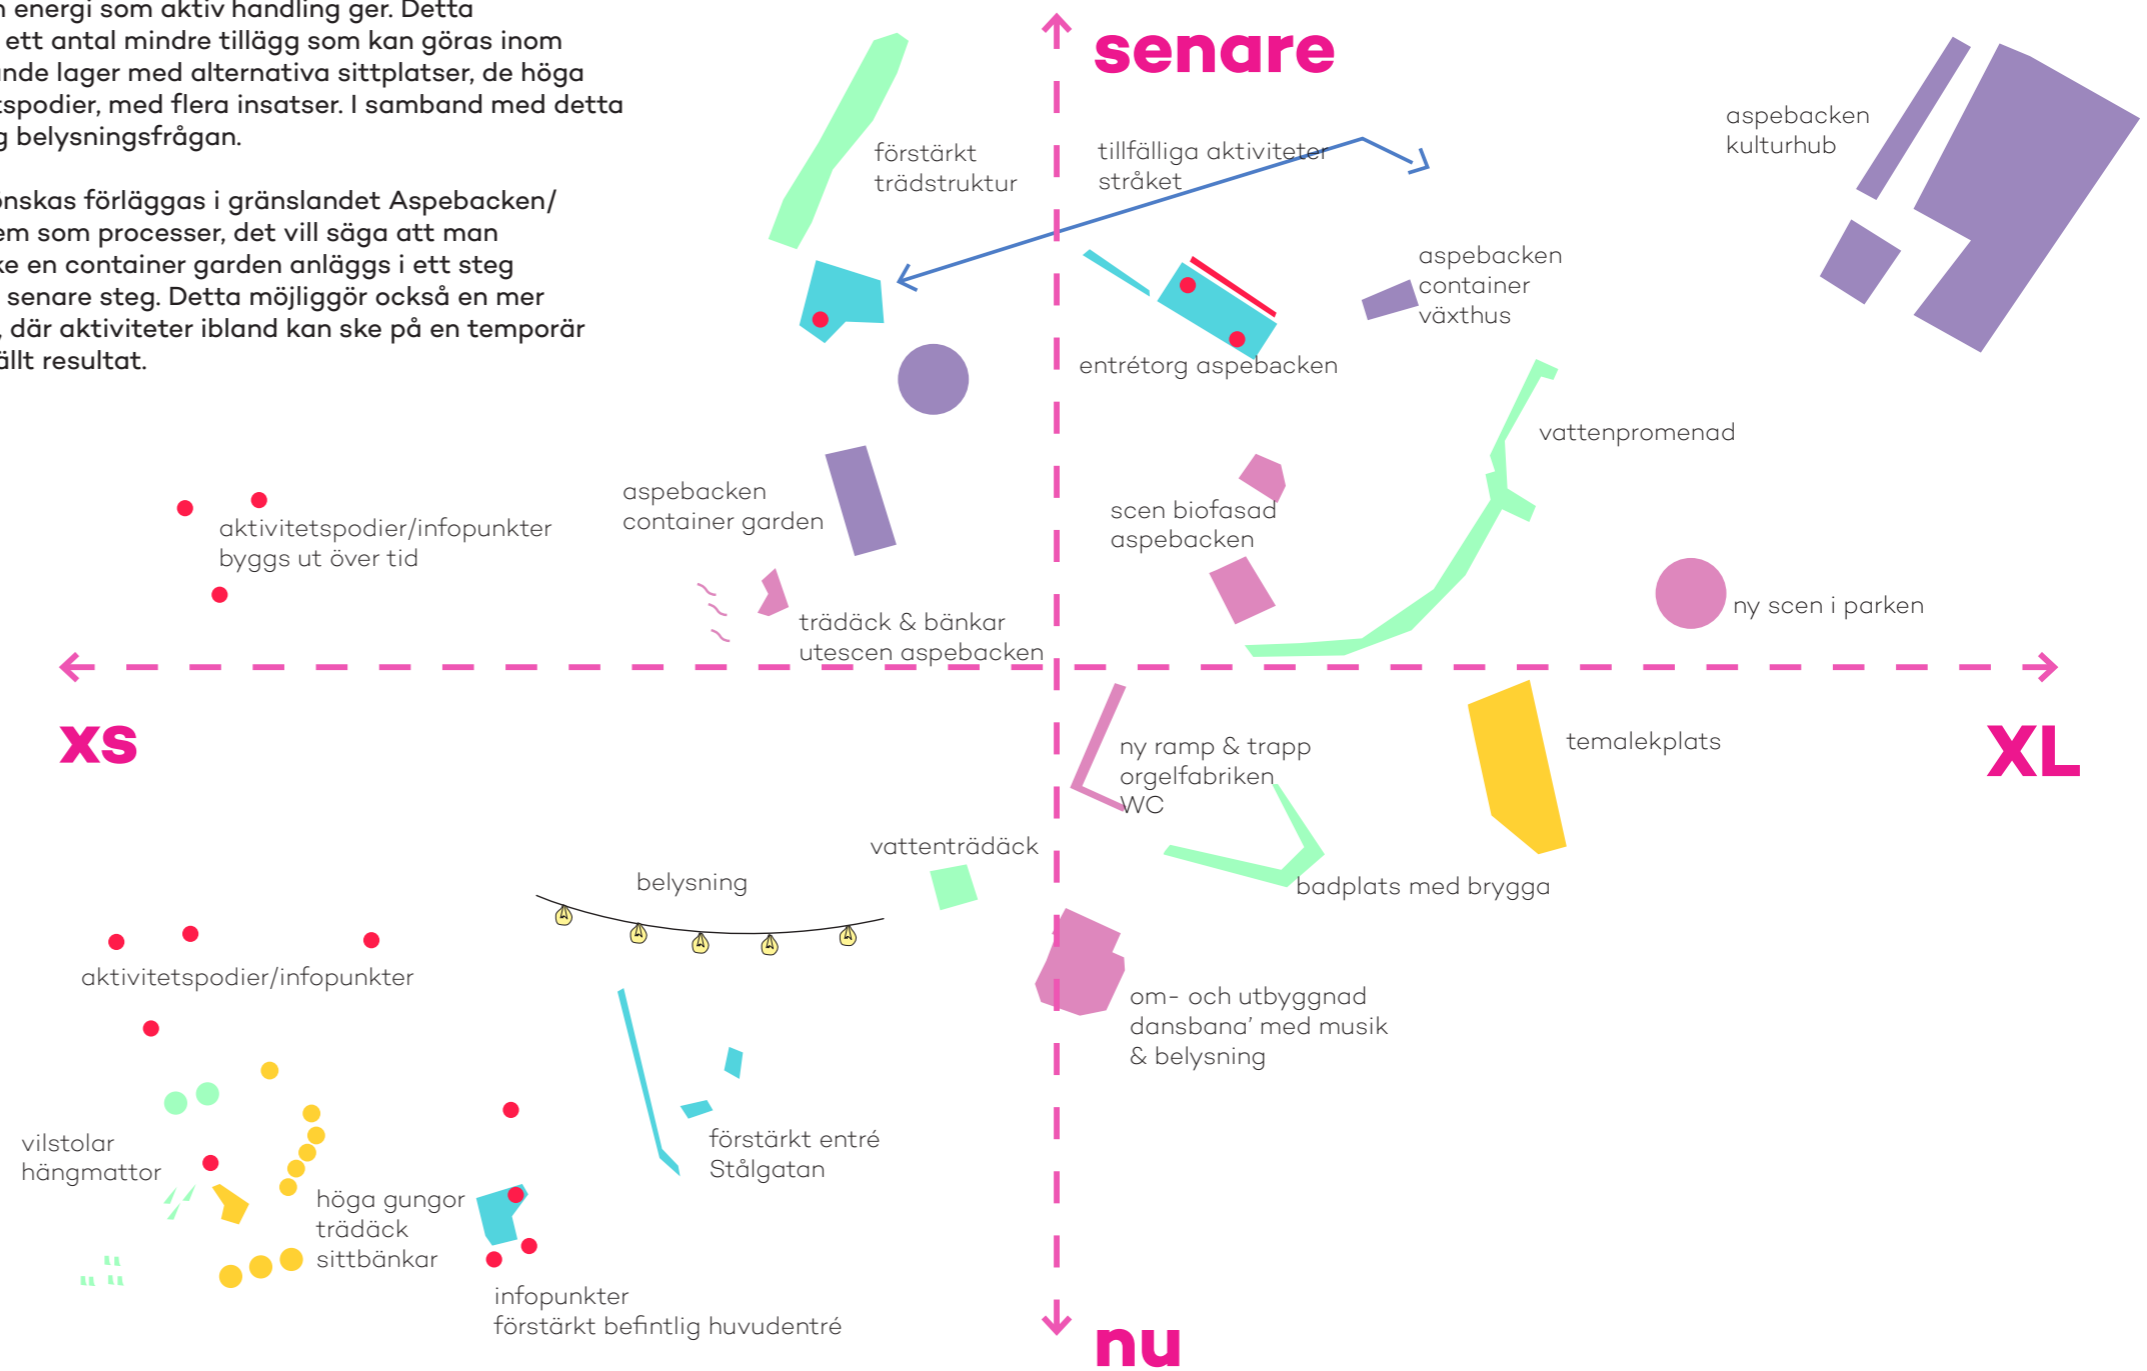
n energi som aktiv handling ger. Detta ett antal mindre tillägg som kan göras inom nde lager med alternativa sittplatser, de höga spodier, med flera insatser. I samband med detta g belysningsfrågan.

nskas förläggas i gränslandet Aspebacken/ em som processer, det vill säga att man ke en container garden anläggs i ett steg senare steg. Detta möjliggör också en mer där aktiviteter ibland kan ske på en temporär ällt resultat.

senare

förstärkt trädstruktur

tillfälliga aktiviteter stråket

aspebacken kulturhub

aspebacken container växthus

entrétorg aspebacken

vattenpromenad

aspebacken container garden

scen biofasad aspebacken

aktivitetspodier/infopunkter byggs ut över tid

trädäck & bänkar utescen aspebacken

ny scen i parken

xs

XL

ny ramp & trapp orgelfabriken WC

temalekplats

vattenträdäck

badplats med brygga

belysning

aktivitetspodier/infopunkter

om- och utbyggnad dansbana' med musik & belysning

vilstolar hängmattor

höga gungor trädäck sittbänkar

förstärkt entré Stålgatan

infopunkter förstärkt befintlig huvudentré

nu